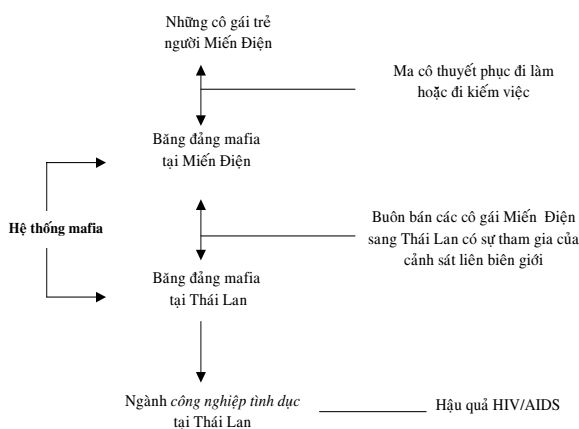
Những cô gái trẻ người Miến Điện

Ma cô thuyết phục đi làm hoặc đi kiếm việc

Băng đảng mafia tại Miến Điện

Hệ thống mafia

Buôn bán các cô gái Miến Điện sang Thái Lan có sự tham gia của cảnh sát liên biên giới

Băng đảng mafia tại Thái Lan

Ngành *công nghiệp tình dục* tại Thái Lan

Hậu quả HIV/AIDS